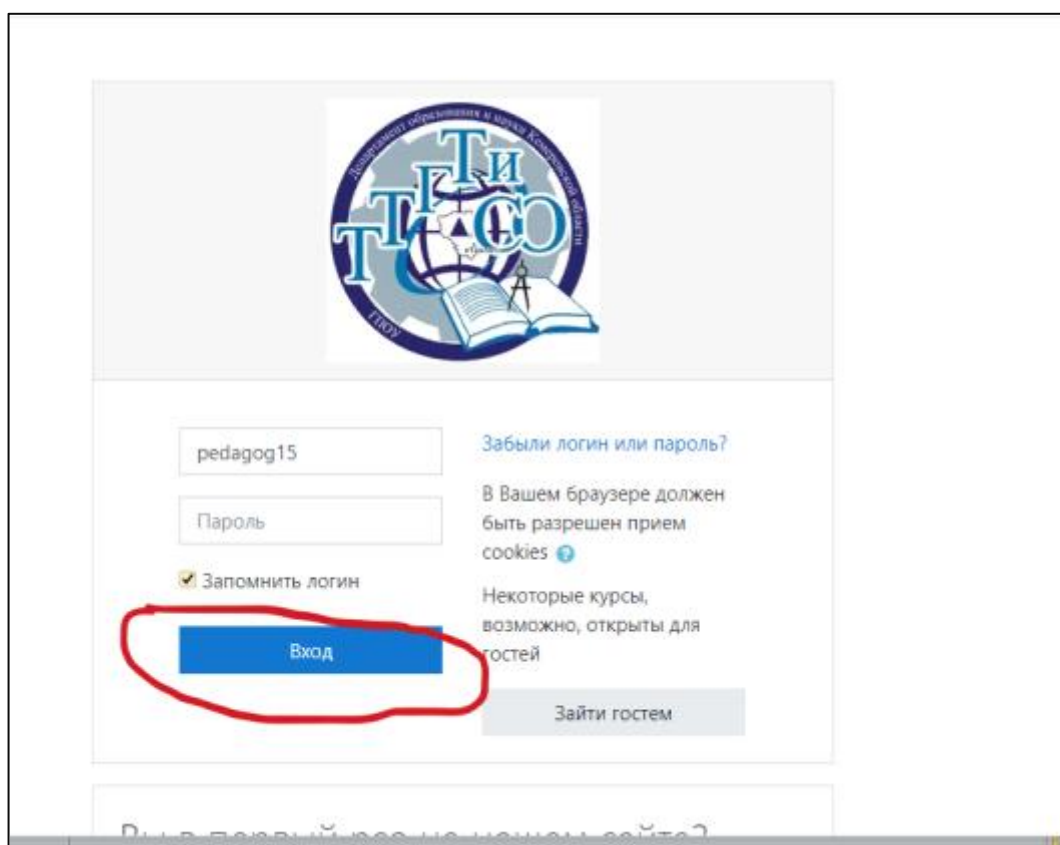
Департамент образования и науки Кемеровской области

ТТТиСО

ГПОУ

pedagog15

Пароль

Запомнить логин

Вход

Забыли логин или пароль?

В Вашем браузере должен быть разрешен прием cookies

Некоторые курсы, возможно, открыты для гостей

Зайти гостем

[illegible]